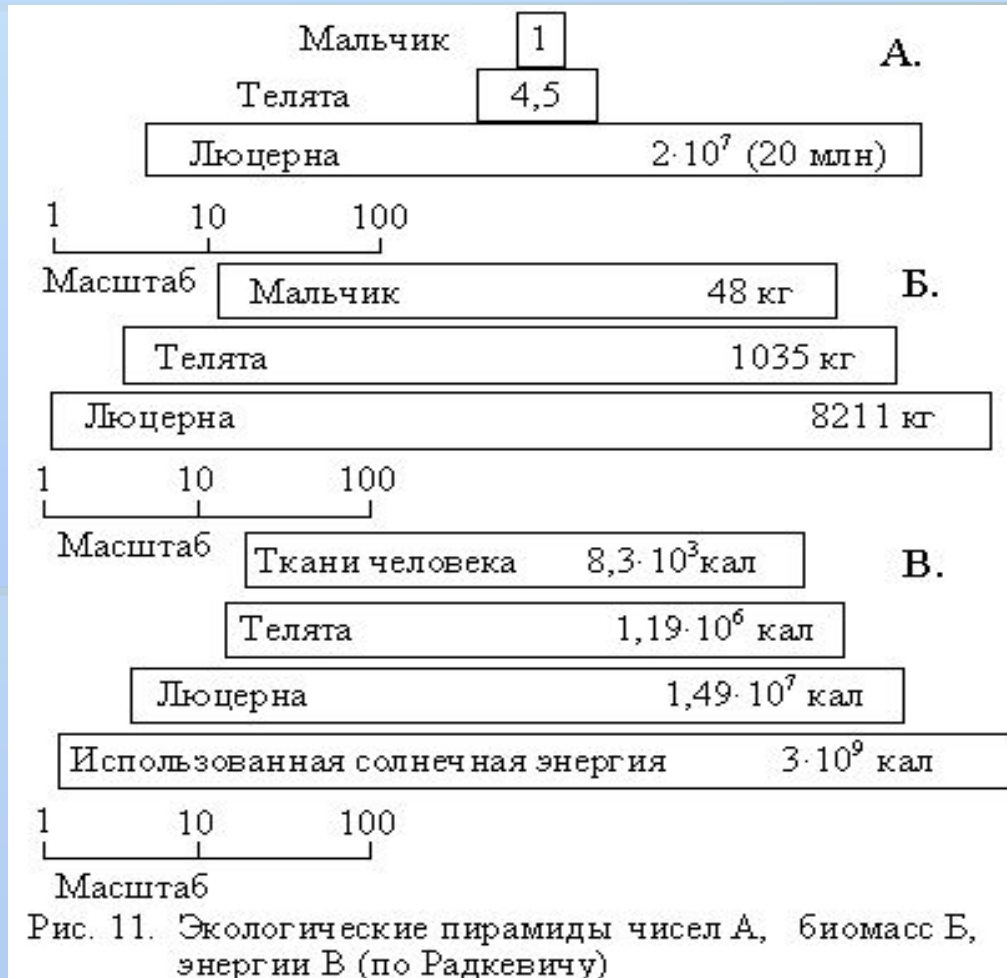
Мальчик 1

А.

Телята 4,5

Люцерна $2\cdot10^7$ (20 млн)

1 10 100

Масштаб

Мальчик 48 кг

Б.

Телята 1035 кг

Люцерна 8211 кг

1 10 100

Масштаб

Ткани человека $8,3\cdot10^3$кал

В.

Телята $1,19\cdot10^6$ кал

Люцерна $1,49\cdot10^7$ кал

Использованная солнечная энергия $3\cdot10^9$ кал

1 10 100

Масштаб

Рис. 11. Экологические пирамиды чисел А, биомасс Б, энергии В (по Радкевичу)